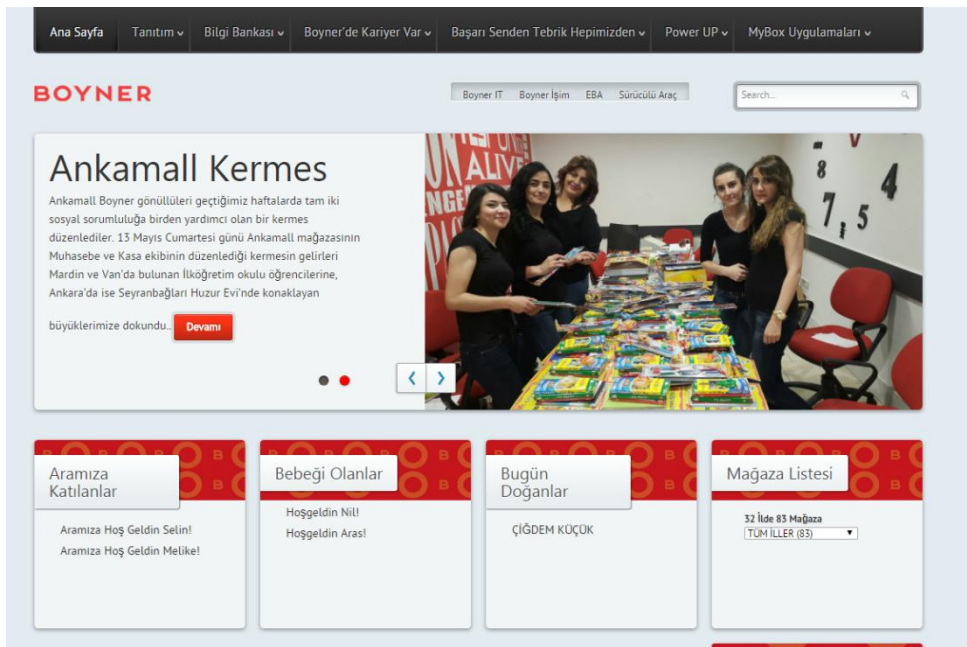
Ana Sayfa | Tanıtım | Bilgi Bankası | Boyner'de Kariyer Var | Başarı Senden Tebrik Hepimizden | Power UP | MyBox Uygulamaları

BOYNER

Boyner IT | Boyner İşim | EBA | Sürücülü Araç

Search...

Ankamall Kermes

Ankamall Boyner gönüllüleri geçtiğimiz haftalarda tam iki sosyal sorumluluğa birden yardımcı olan bir kermes düzenlediler. 13 Mayıs Cumartesi günü Ankamall mağazasının Muhasebe ve Kasa ekibinin düzenlediği kermesin gelirleri Mardin ve Van'da bulunan İlköğretim okulu öğrencilerine, Ankara'da ise Seyranbağları Huzur Evi'nde konaklayan

büyüklerimize dokundu.. Devamı

Aramıza Katılanlar

Aramıza Hoş Geldin Selin!

Aramıza Hoş Geldin Melike!

Bebeği Olanlar

Hoşgeldin Nil!

Hoşgeldin Aras!

Bugün Doğanlar

ÇİĞDEM KÜÇÜK

Mağaza Listesi

32 İlde 83 Mağaza

TÜM İLLER (83)